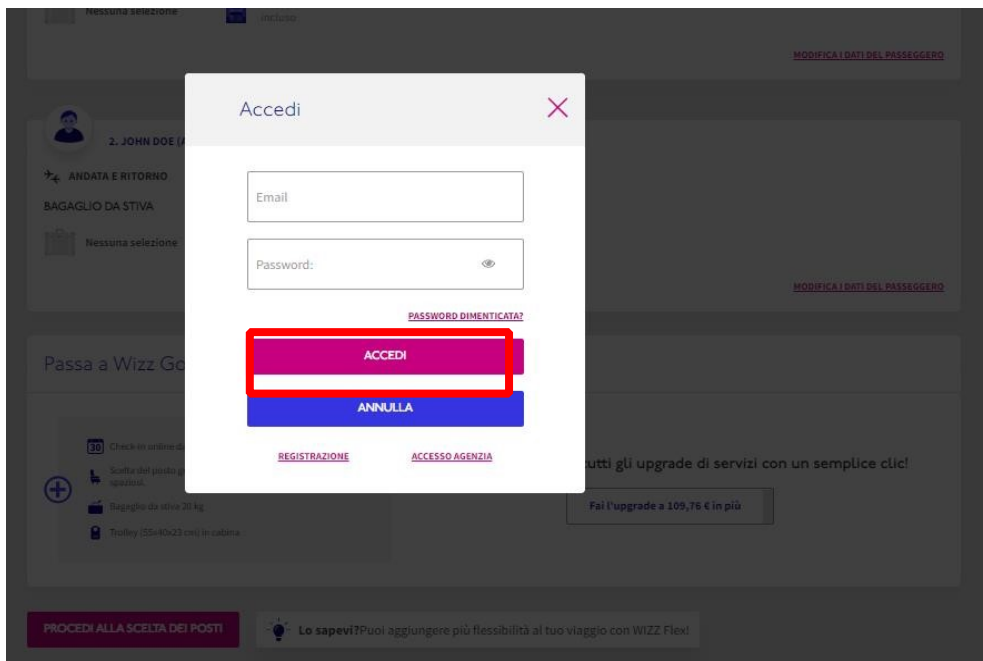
Nessuna selezione

Incluso

MODIFICA I DATI DEL PASSEGGERO

2. JOHN DOE (A

ANDATA E RITORNO

BAGAGLIO DA STIVA

Nessuna selezione

MODIFICA I DATI DEL PASSEGGERO

Passa a Wizz Go

30 Check-in online d

Scelta del posto g spaziosi

Bagaglio da stiva 20 kg

Trolley (55x40x23 cm) in cabina

utti gli upgrade di servizi con un semplice clic!

Fai l'upgrade a 109,76 € in più

PROCEDI ALLA SCELTA DEI POSTI

Lo sapevi?Puoi aggiungere più flessibilità al tuo viaggio con WIZZ Flex!

Accedi

Email

Password:

PASSWORD DIMENTICATA?

ACCEDI

ANNULLA

REGISTRAZIONE

ACCESSO AGENZIA